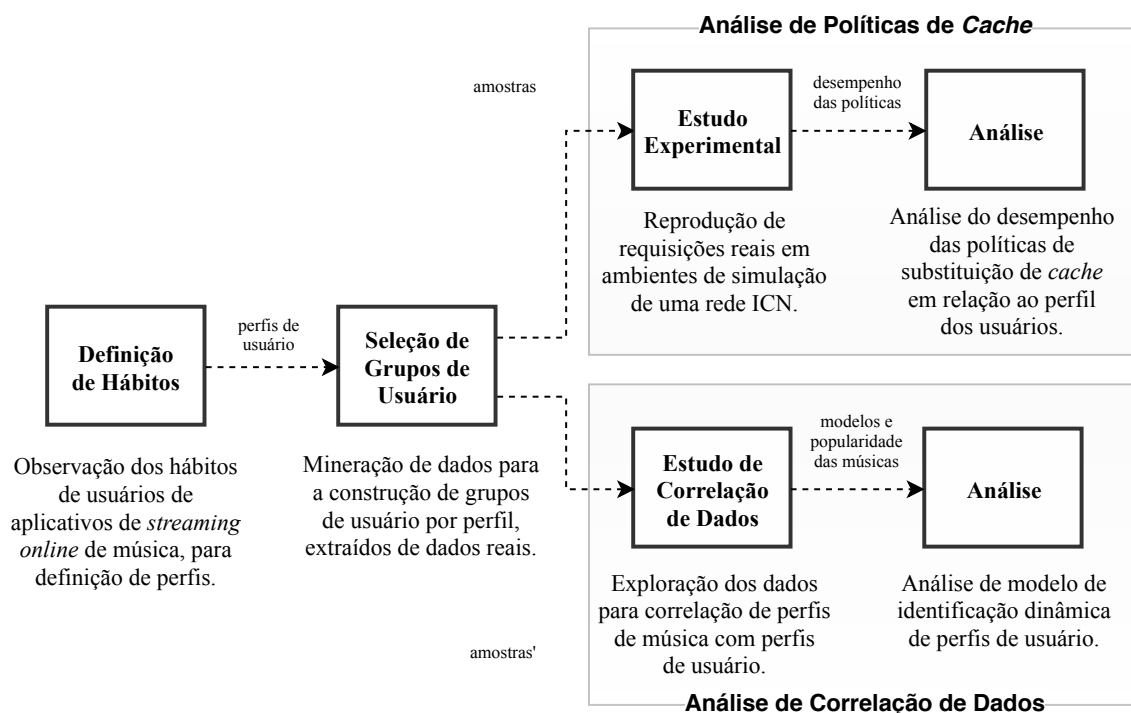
Análise de Políticas de *Cache*

amostras

desempenho das políticas

Estudo Experimental

Análise

Reprodução de requisições reais em ambientes de simulação de uma rede ICN.

Análise do desempenho das políticas de substituição de *cache* em relação ao perfil dos usuários.

perfis de usuário

Definição de Hábitos

Seleção de Grupos de Usuário

Observação dos hábitos de usuários de aplicativos de *streaming online* de música, para definição de perfis.

Mineração de dados para a construção de grupos de usuário por perfil, extraídos de dados reais.

modelos e popularidade das músicas

Estudo de Correlação de Dados

Análise

Exploração dos dados para correlação de perfis de música com perfis de usuário.

Análise de modelo de identificação dinâmica de perfis de usuário.

amostras'

Análise de Correlação de Dados